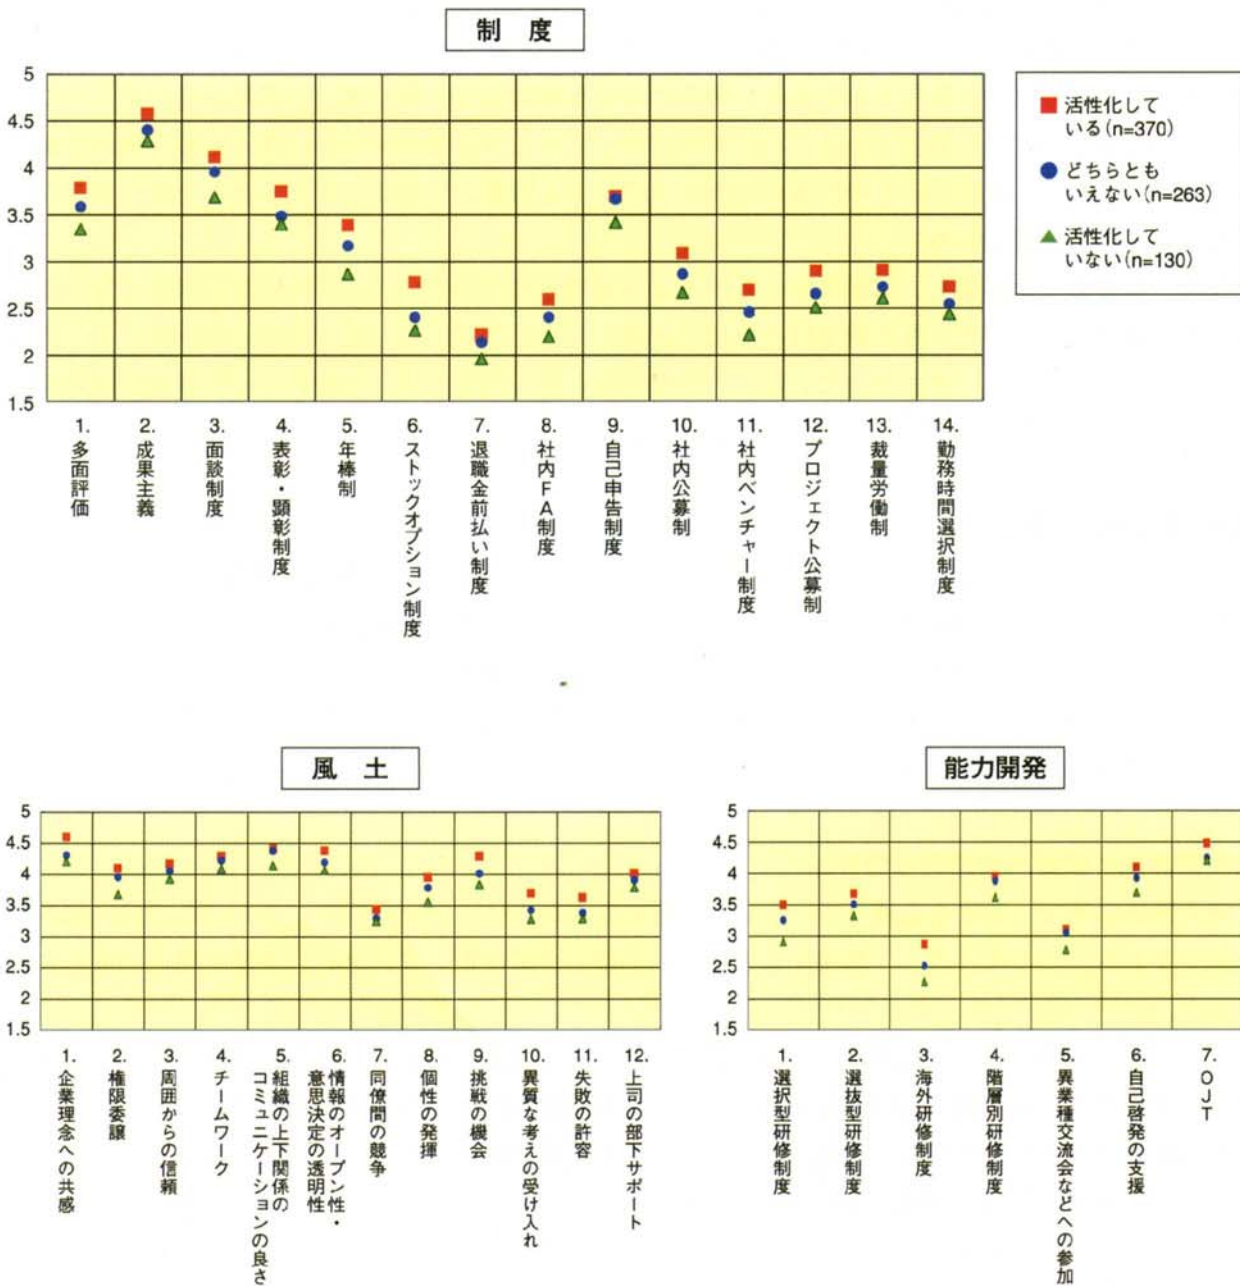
制　度

5
4.5
4
3.5
3
2.5
2
1.5

1. 多面評価
2. 成果主義
3. 面談制度
4. 表彰・顕彰制度
5. 年棒制
6. ストックオプション制度
7. 退職金前払い制度
8. 社内FA制度
9. 自己申告制度
10. 社内公募制
11. 社内ベンチャー制度
12. プロジェクト公募制
13. 裁量労働制
14. 勤務時間選択制度

活性化している（n=370）
どちらともいえない（n=263）
活性化していない（n=130）

風　土

5
4.5
4
3.5
3
2.5
2
1.5

1. 企業理念への共感
2. 権限委譲
3. 周囲からの信頼
4. チームワーク
5. 組織の上下関係のコミュニケーションの良さ
6. 情報のオープン性・意思決定の透明性
7. 同僚間の競争
8. 個性の発揮
9. 挑戦の機会
10. 異質な考えの受け入れ
11. 失敗の許容
12. 上司の部下サポート

能力開発

5
4.5
4
3.5
3
2.5
2
1.5

1. 選択型研修制度
2. 選抜型研修制度
3. 海外研修制度
4. 階層別研修制度
5. 異業種交流会などへの参加
6. 自己啓発の支援
7. OJT